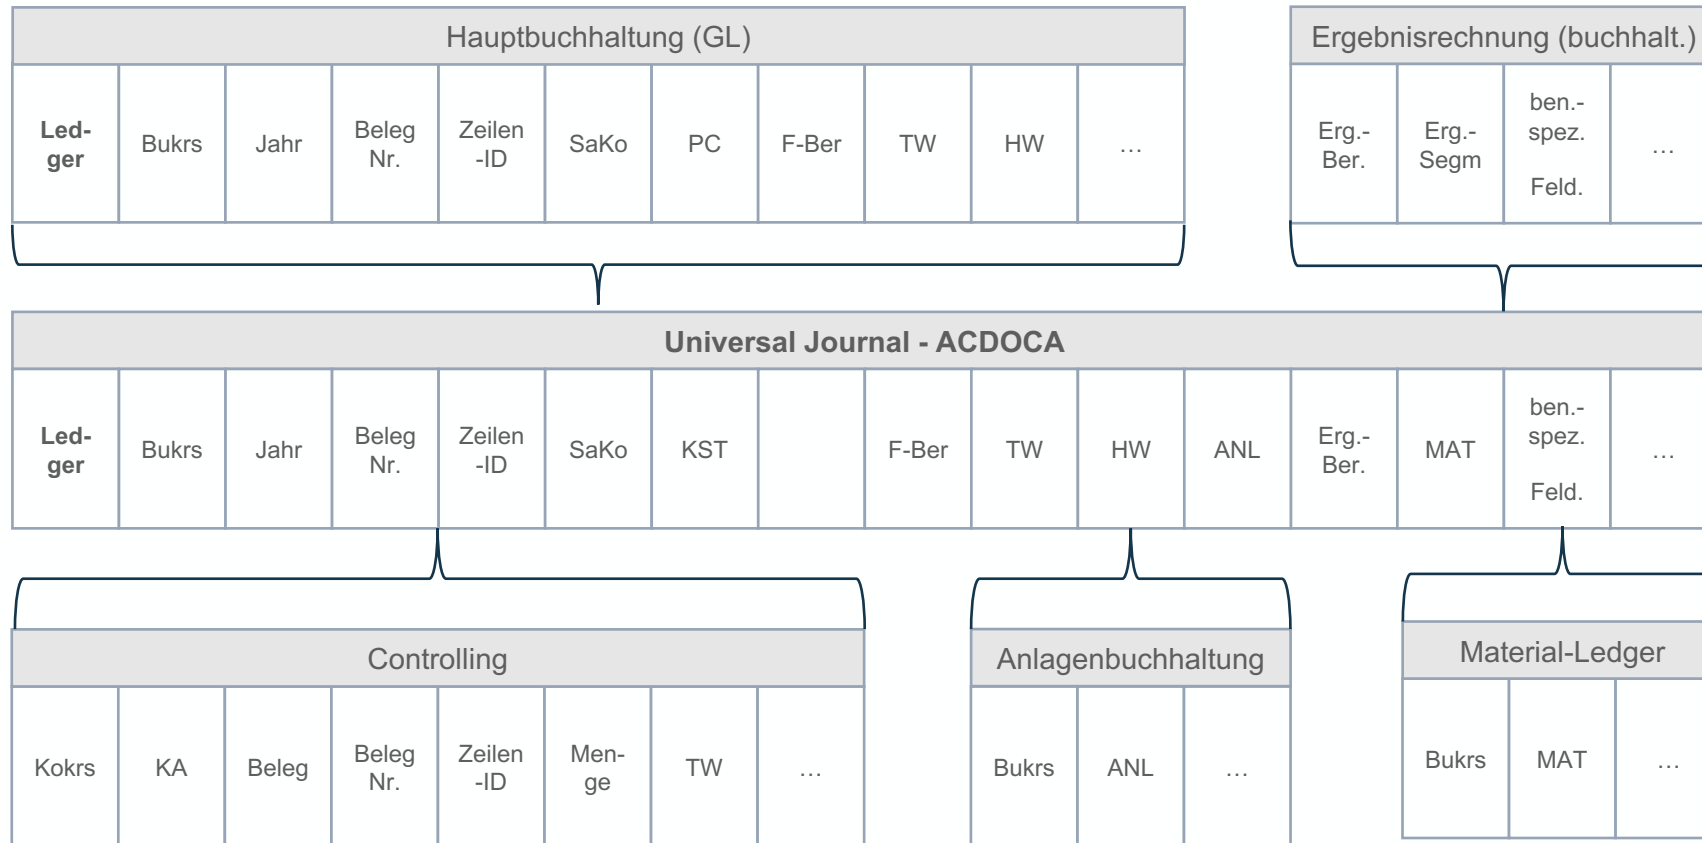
Hauptbuchhaltung (GL)

| Ledger | Bukrs | Jahr | Beleg Nr. | Zeilen-ID | SaKo | PC | F-Ber | TW | HW | … |
|---|---|---|---|---|---|---|---|---|---|---|

Ergebnisrechnung (buchhalt.)

| Erg.-Ber. | Erg.-Segm | ben.-spez. Feld. | … |
|---|---|---|---|

Universal Journal - ACDOCA

| Ledger | Bukrs | Jahr | Beleg Nr. | Zeilen-ID | SaKo | KST | | F-Ber | TW | HW | ANL | Erg.-Ber. | MAT | ben.-spez. Feld. | … |
|---|---|---|---|---|---|---|---|---|---|---|---|---|---|---|---|

Controlling

| Kokrs | KA | Beleg | Beleg Nr. | Zeilen-ID | Menge | TW | … |
|---|---|---|---|---|---|---|---|

Anlagenbuchhaltung

| Bukrs | ANL | … |
|---|---|---|

Material-Ledger

| Bukrs | MAT | … |
|---|---|---|